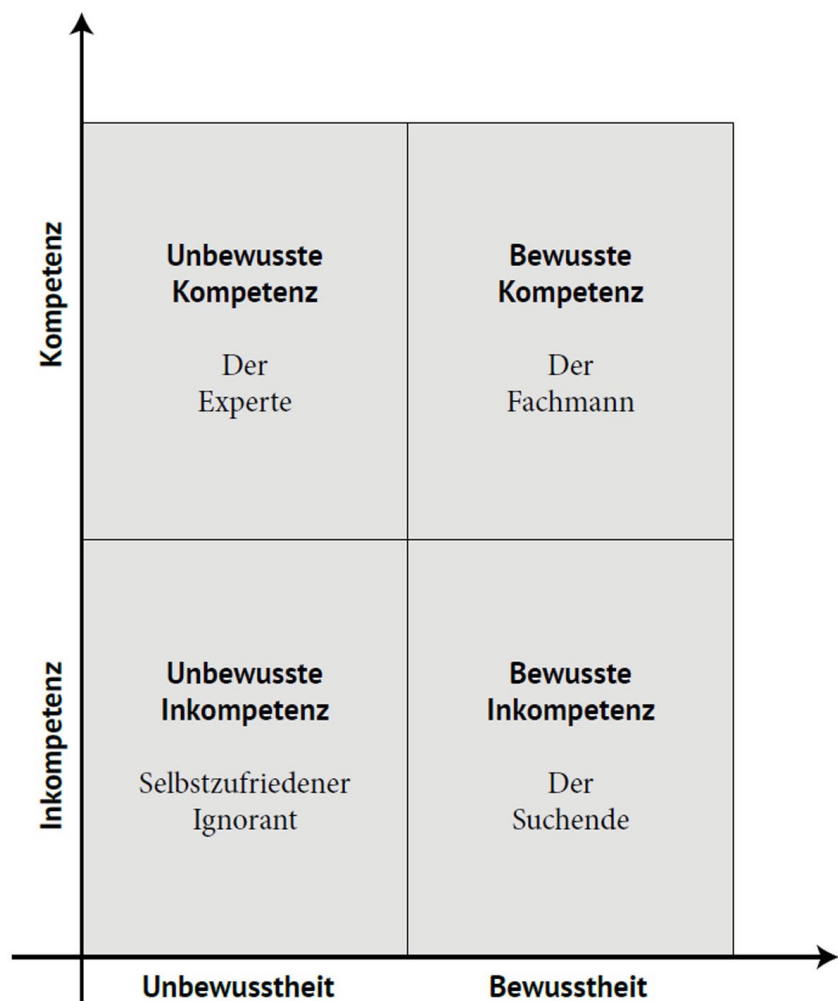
Kompetenz

Unbewusste Kompetenz

Der Experte

Bewusste Kompetenz

Der Fachmann

Inkompetenz

Unbewusste Inkompetenz

Selbstzufriedener Ignorant

Bewusste Inkompetenz

Der Suchende

Unbewusstheit

Bewusstheit